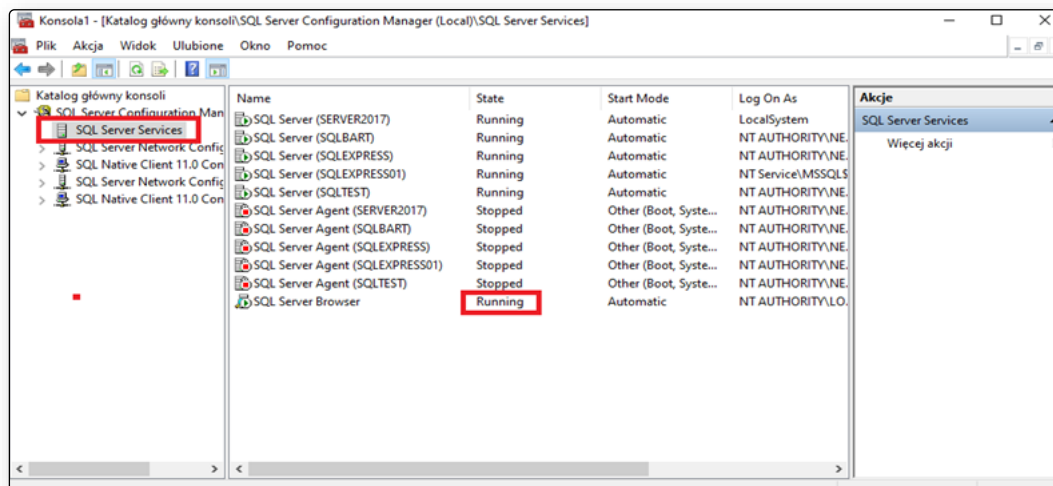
Konsola1 - [Katalog główny konsoli\SQL Server Configuration Manager (Local)\SQL Server Services]

Plik Akcja Widok Ulubione Okno Pomoc

Katalog główny konsoli
SQL Server Configuration Man
SQL Server Services
SQL Server Network Config
SQL Native Client 11.0 Con
SQL Server Network Config
SQL Native Client 11.0 Con

| Name | State | Start Mode | Log On As |
|---|---|---|---|
| SQL Server (SERVER2017) | Running | Automatic | LocalSystem |
| SQL Server (SQLBART) | Running | Automatic | NT AUTHORITY\NE. |
| SQL Server (SQLEXPRESS) | Running | Automatic | NT AUTHORITY\NE. |
| SQL Server (SQLEXPRESS01) | Running | Automatic | NT Service\MSSQL$ |
| SQL Server (SQLTEST) | Running | Automatic | NT AUTHORITY\NE. |
| SQL Server Agent (SERVER2017) | Stopped | Other (Boot, Syste... | NT AUTHORITY\NE. |
| SQL Server Agent (SQLBART) | Stopped | Other (Boot, Syste... | NT AUTHORITY\NE. |
| SQL Server Agent (SQLEXPRESS) | Stopped | Other (Boot, Syste... | NT AUTHORITY\NE. |
| SQL Server Agent (SQLEXPRESS01) | Stopped | Other (Boot, Syste... | NT AUTHORITY\NE. |
| SQL Server Agent (SQLTEST) | Stopped | Other (Boot, Syste... | NT AUTHORITY\NE. |
| SQL Server Browser | Running | Automatic | NT AUTHORITY\LO. |

Akcje
SQL Server Services
Więcej akcji